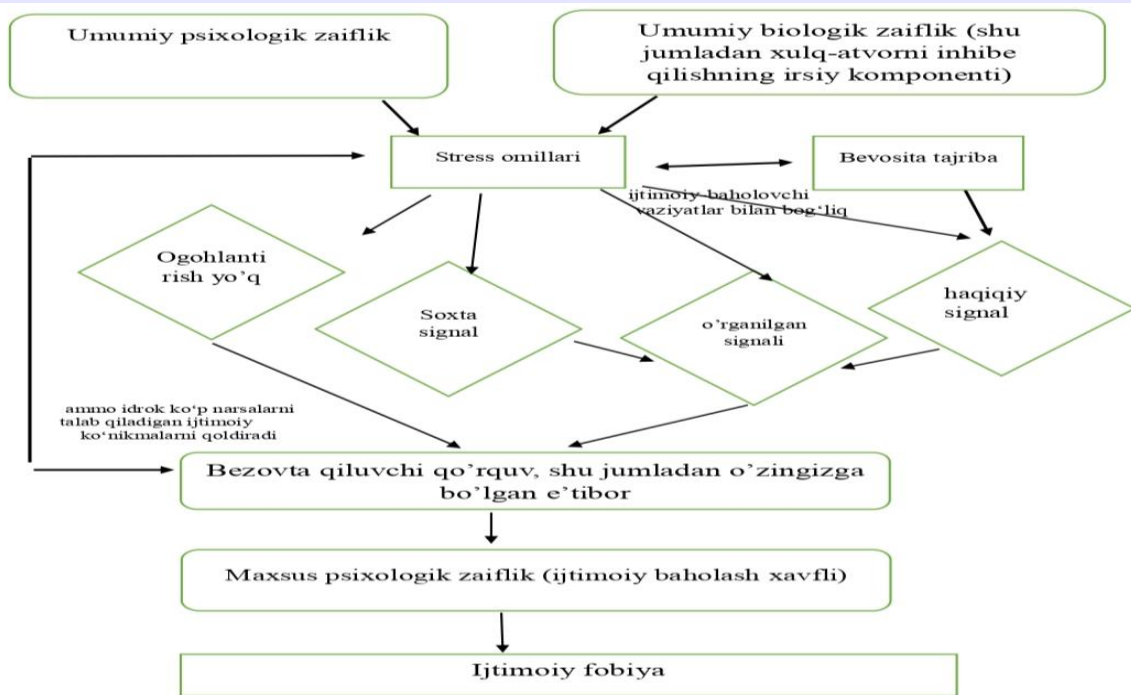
Umumiy psixologik zaiflik

Umumiy biologik zaiflik (shu jumladan xulq-atvorni inhibe qilishning irsiy komponenti)

Stress omillari

Bevosita tajriba

ijtimoiy baholovchi vaziyatlar bilan bog'liq

Ogohlantirish yo'q

Soxta signal

o'rganilgan signali

haqiqiy signal

ammo idrok ko'p narsalarni talab qiladigan ijtimoiy ko'nikmalarni qoldiradi

Bezovta qiluvchi qo'rquv, shu jumladan o'zingizga bo'lgan e'tibor

Maxsus psixologik zaiflik (ijtimoiy baholash xavfli)

Ijtimoiy fobiya